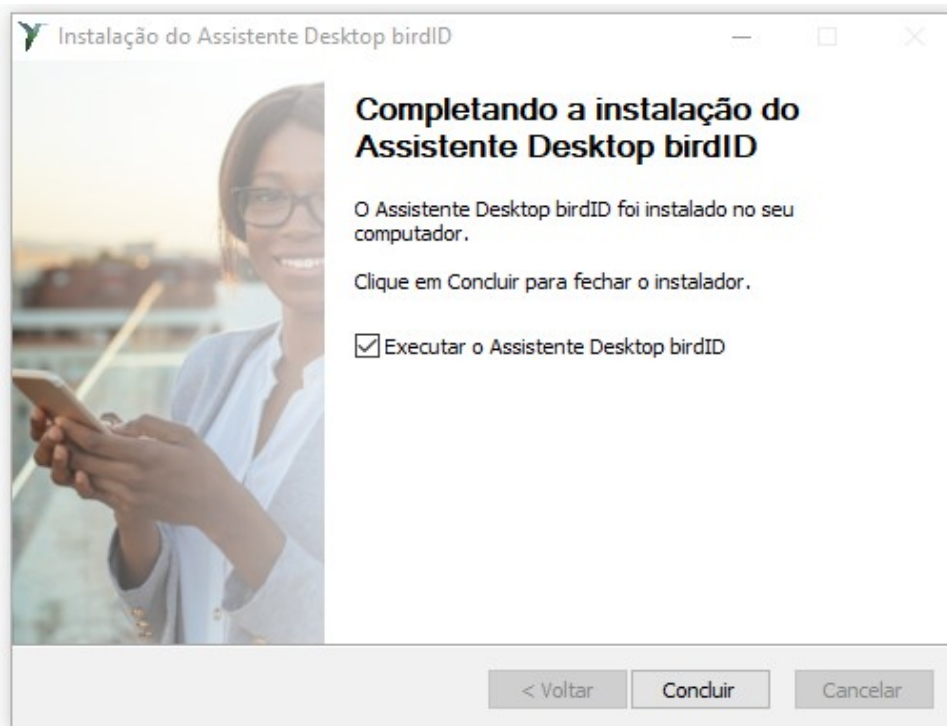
Instalação do Assistente Desktop birdID

Completando a instalação do Assistente Desktop birdID

O Assistente Desktop birdID foi instalado no seu computador.

Clique em Concluir para fechar o instalador.

Executar o Assistente Desktop birdID

< Voltar Concluir Cancelar